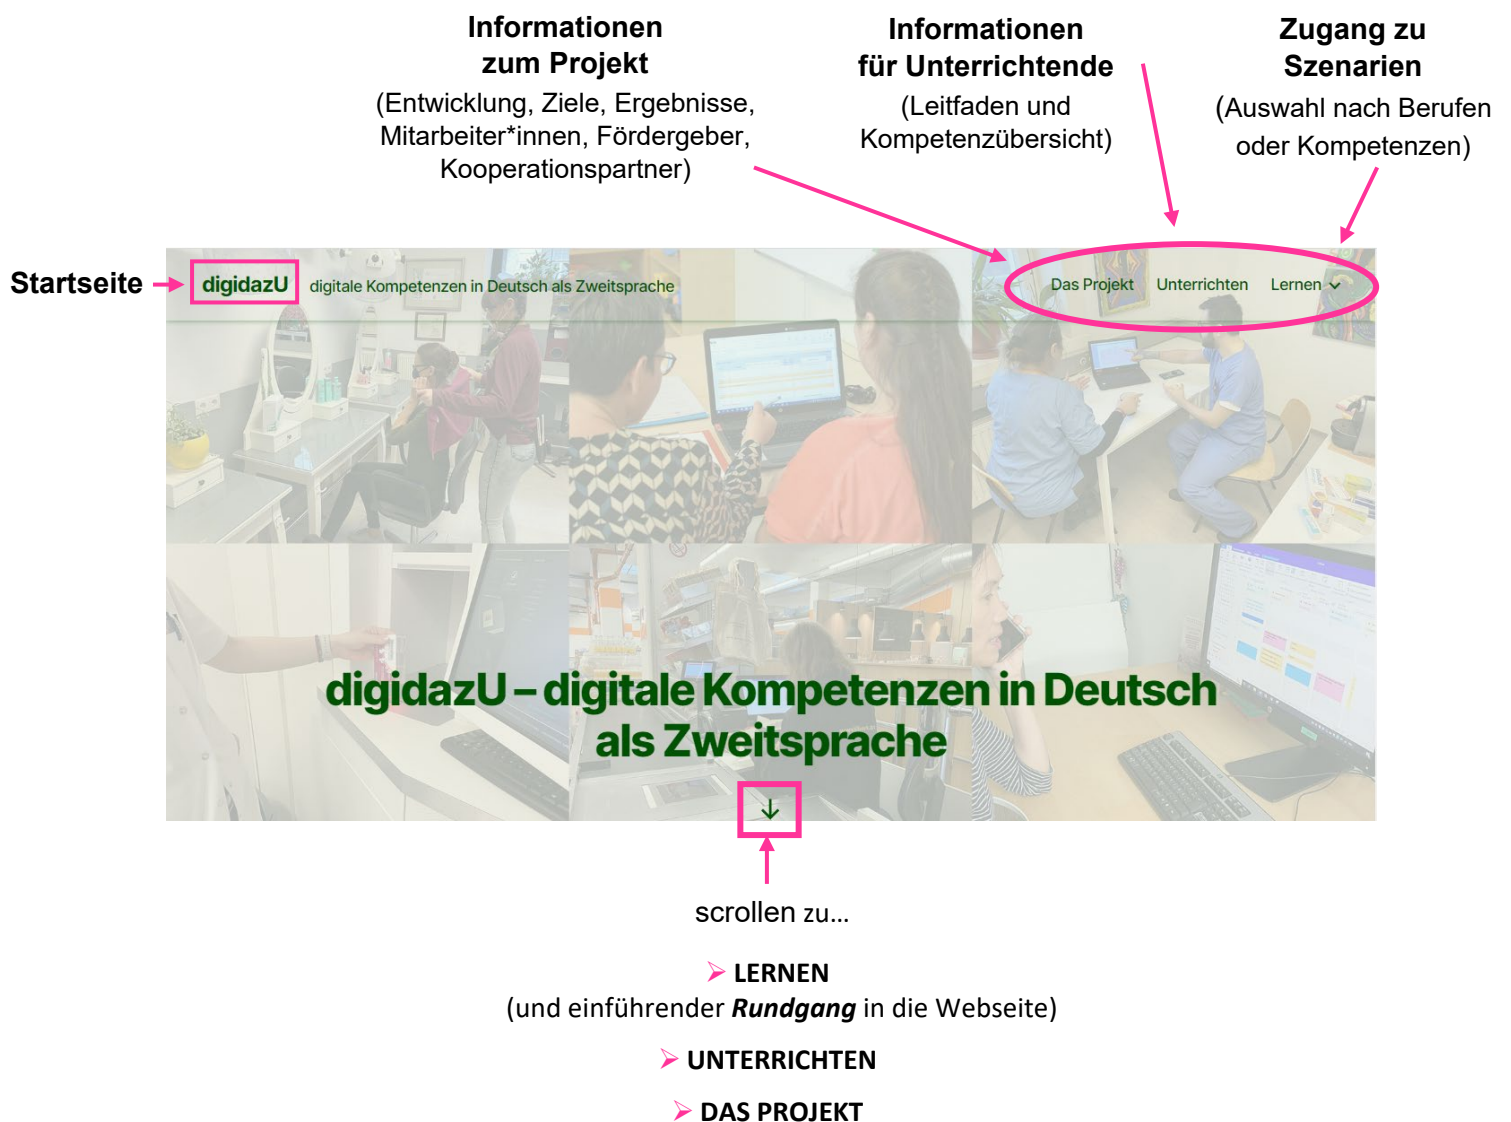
**Informationen zum Projekt**
(Entwicklung, Ziele, Ergebnisse, Mitarbeiter*innen, Fördergeber, Kooperationspartner)

**Informationen für Unterrichtende**
(Leitfaden und Kompetenzübersicht)

**Zugang zu Szenarien**
(Auswahl nach Berufen oder Kompetenzen)

**Startseite**

digidazU digitale Kompetenzen in Deutsch als Zweitsprache

Das Projekt Unterrichten Lernen

digidazU – digitale Kompetenzen in Deutsch als Zweitsprache

↓

scrollen zu…

➢ **LERNEN**
(und einführender ***Rundgang*** in die Webseite)

➢ **UNTERRICHTEN**

➢ **DAS PROJEKT**